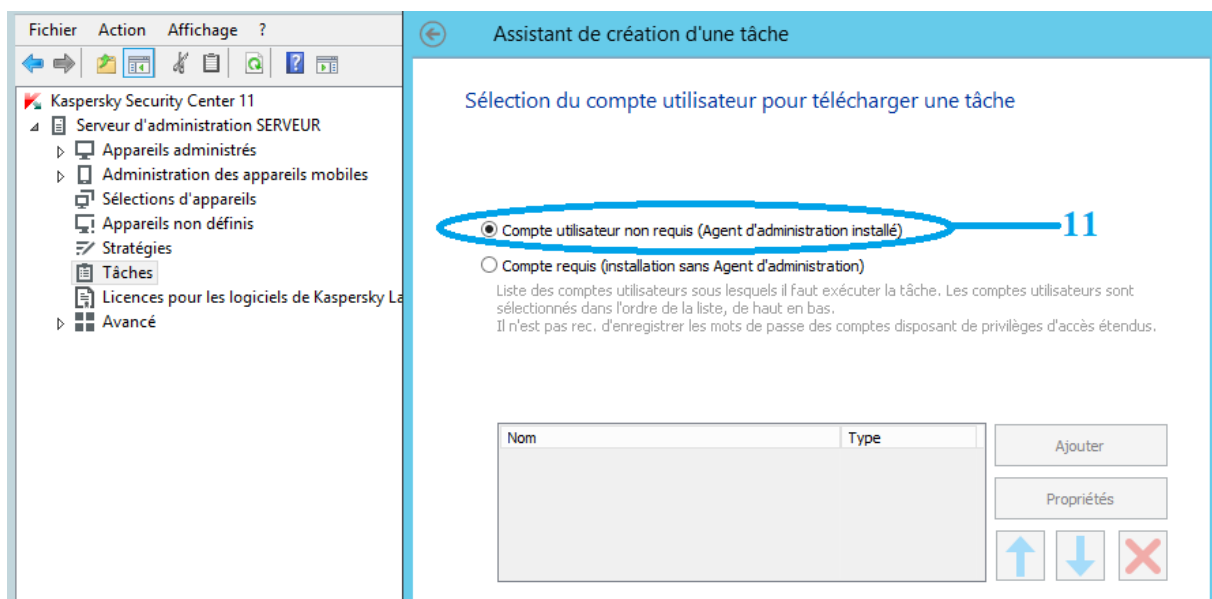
Fichier Action Affichage ?

Kaspersky Security Center 11
Serveur d'administration SERVEUR
Appareils administrés
Administration des appareils mobiles
Sélections d'appareils
Appareils non définis
Stratégies
Tâches
Licences pour les logiciels de Kaspersky La
Avancé

Assistant de création d'une tâche

Sélection du compte utilisateur pour télécharger une tâche

Compte utilisateur non requis (Agent d'administration installé)

11

Compte requis (installation sans Agent d'administration)

Liste des comptes utilisateurs sous lesquels il faut exécuter la tâche. Les comptes utilisateurs sont sélectionnés dans l'ordre de la liste, de haut en bas.
Il n'est pas rec. d'enregistrer les mots de passe des comptes disposant de privilèges d'accès étendus.

| Nom | Type |
|---|---|

Ajouter

Propriétés